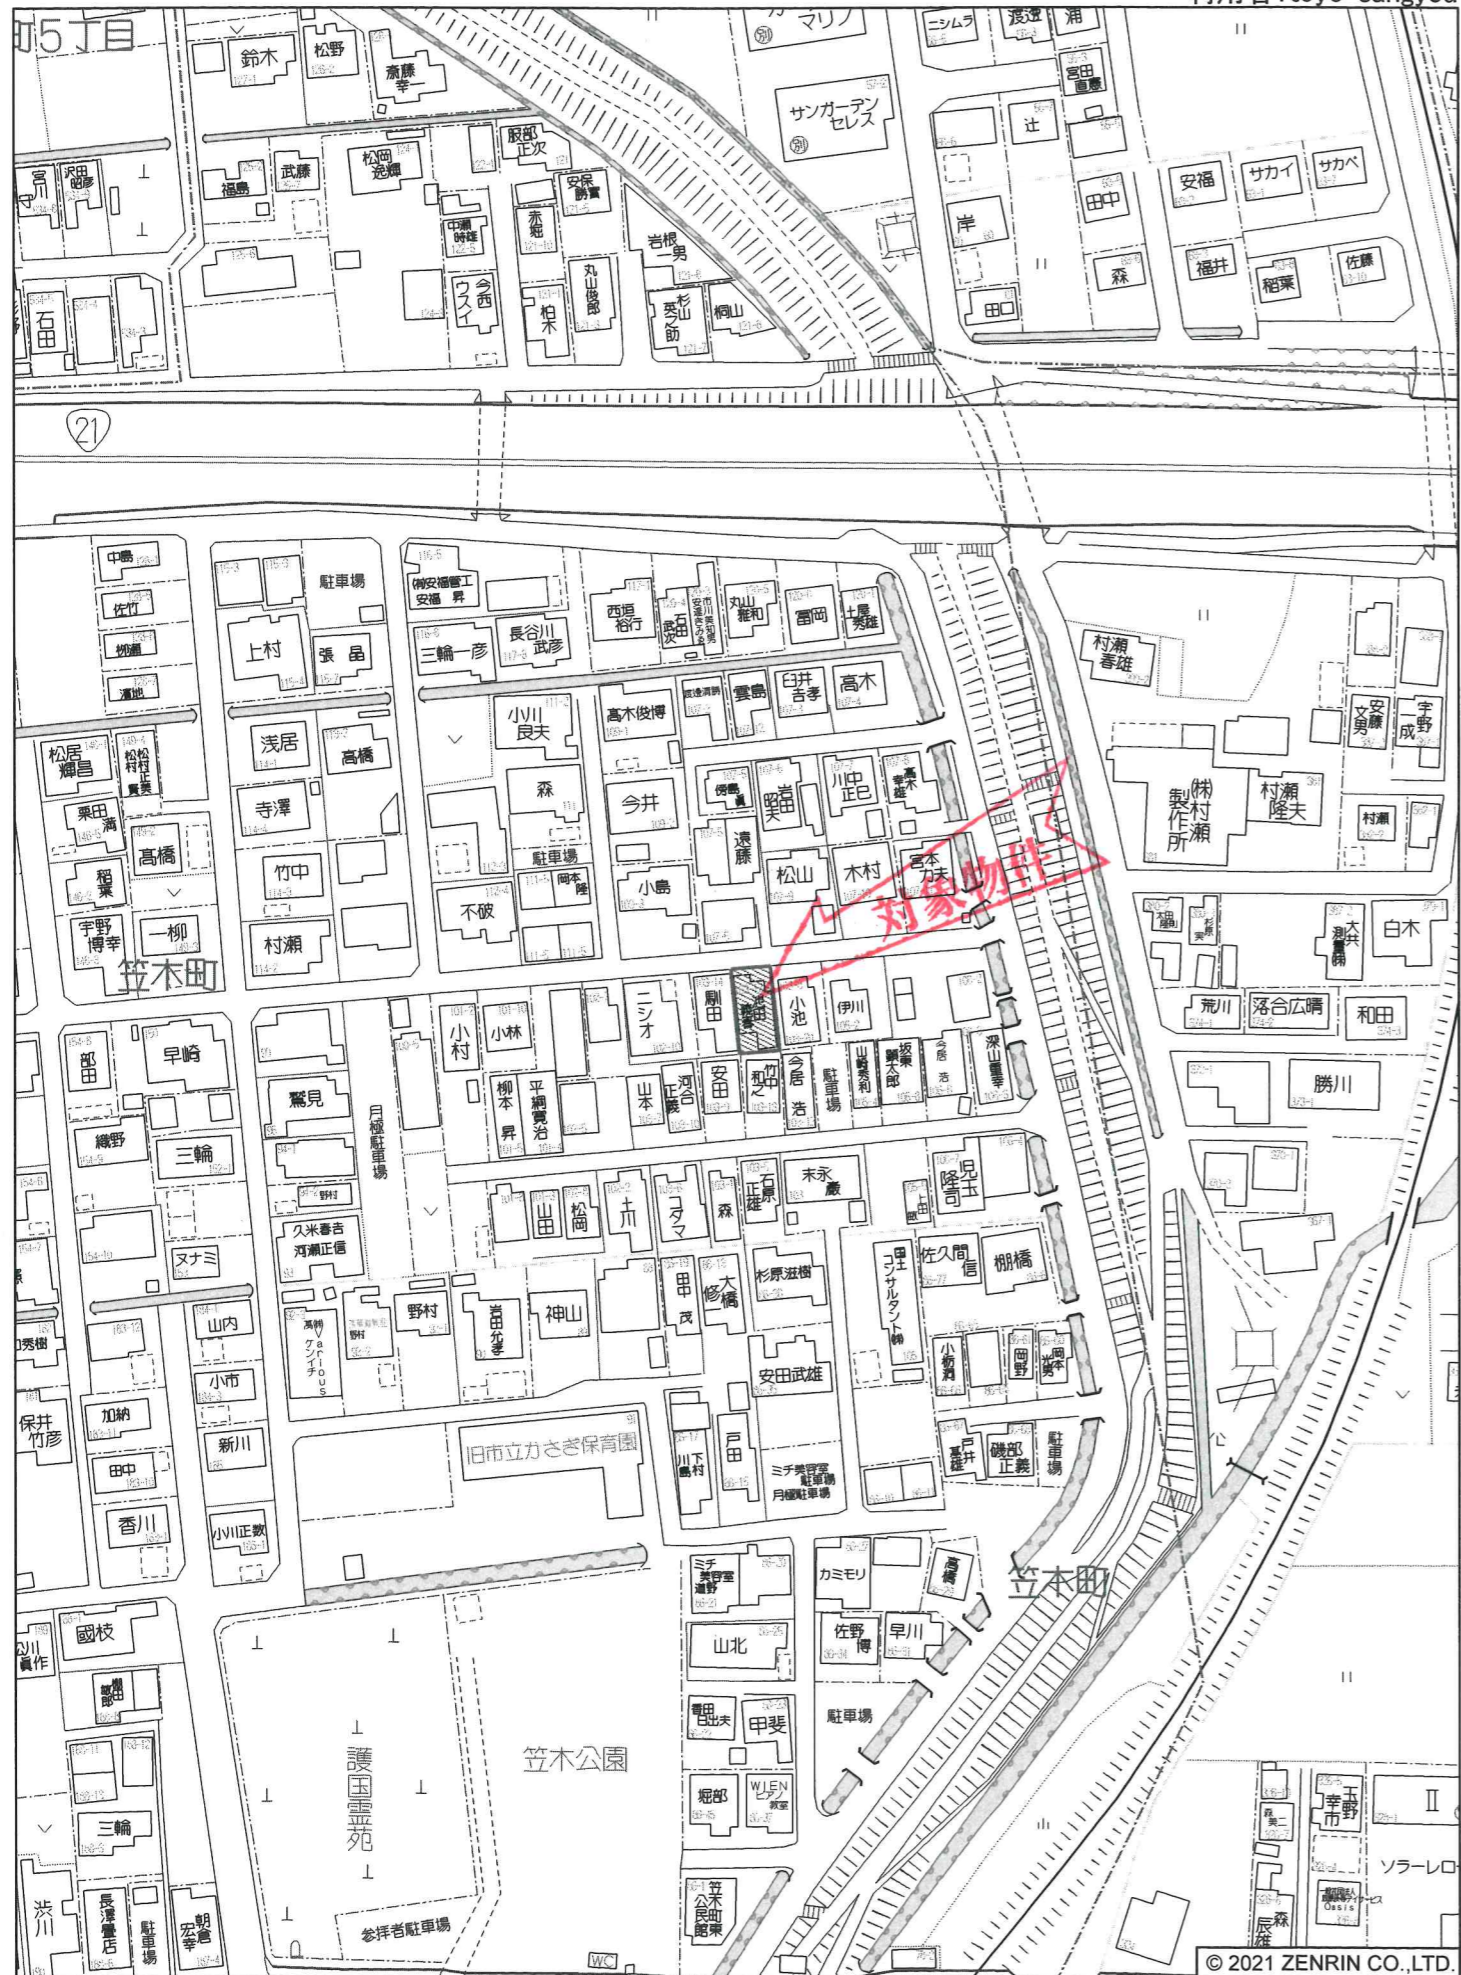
町5丁目
鈴木
松野
斎藤幸一
マリノ
ニシムラ
渡邉
浦
宮田直穂
サンガーデンセレス
辻
服部正次
松岡逸輝
武藤
福島
宮川
沢田昭彦
安保勝實
中瀬時雄
赤堀
岩根一男
安福
サカイ
サカベ
田中
岸
森
福井
稲葉
佐藤
今西ウスイ
柏木
丸山俊郎
杉山英節
桐山
石田
田口
21
中島
佐竹
駐車場
(有)安福管工 安福昇
西垣裕行
石田武次
丸山雅和
冨岡
土屋秀雄
村瀬春雄
上村
張晶
三輪一彦
長谷川武彦
臼井吾孝
高木
雲島
高木俊博
小川良夫
浅居
高橋
松居輝昌
栗田満
森
今井
岩田昭夫
川口正巳
遠藤
(株)村瀬製作所
村瀬隆夫
安藤文男
宇野成
寺澤
髙橋
竹中
駐車場
岡本隆
稲葉
松山
木村
宮本力夫
対象物件
村瀬
宇野博幸
一柳
不破
小島
白木
村瀬
笠木町
荒川
落合広晴
和田
部田
早崎
小村
小林
ニシオ
渕田
小池
伊川
深山重幸
勝川
鷲見
月極駐車場
柳本昇
平綱貫治
山本正義
河合
安田
今居浩
駐車場
山田秀利
坂東駿太郎
今居浩
綾野
三輪
久米春吉
河瀬正信
山田
松岡
土川
コダマ
森
石原正雄
末永慶
児玉隆司
上田
ヌナミ
野村
岩田允孝
神山
田中茂
大橋修
杉原滋樹
国土コンサルタント(株)
佐久間信
棚橋
山内
Various
小市
安田武雄
小栃潤
岡野
岡本光男
加納
新川
保井竹彦
旧市立かさぎ保育園
川島下村
戸田
ミチ美容室駐車場
月極駐車場
戸井喜雄
磯部正義
駐車場
田中
香川
小川正數
ミチ美容室道野
カミモリ
高橋
笠木町
國枝
佐野博
早川
山北
護国霊苑
笠木公園
駐車場
三輪
堀部
WIEN ピアノ教室
三輪
玉野幸市
森昇二
ソラーレロ
森辰雄
長澤量店
駐車場
朝倉宏幸
参拝者駐車場
笠木町公民館
WC
© 2021 ZENRIN CO.,LTD.